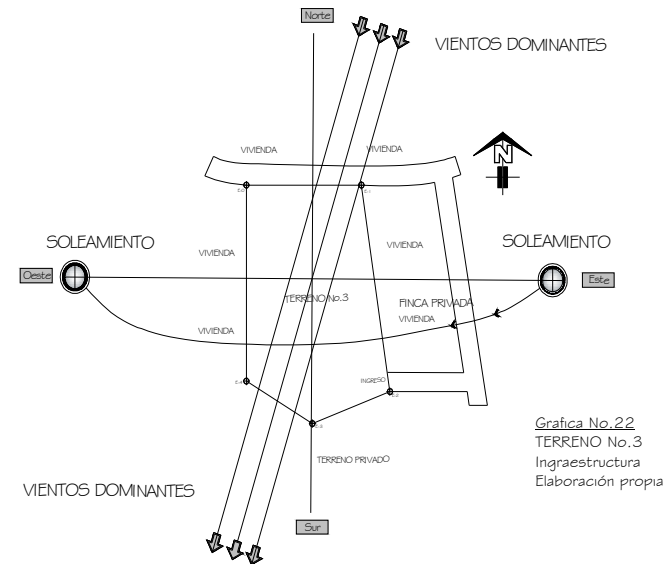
Norte

VIENTOS DOMINANTES

VIVIENDA

VIVIENDA

N

SOLEAMIENTO

VIVIENDA

VIVIENDA

SOLEAMIENTO

Oeste

Este

TERRENO No.3

FINCA PRIVADA

VIVIENDA

VIVIENDA

INGRESO

Grafica No.22
TERRENO No.3
Ingraestructura
Elaboración propia

TERRENO PRIVADO

VIENTOS DOMINANTES

Sur